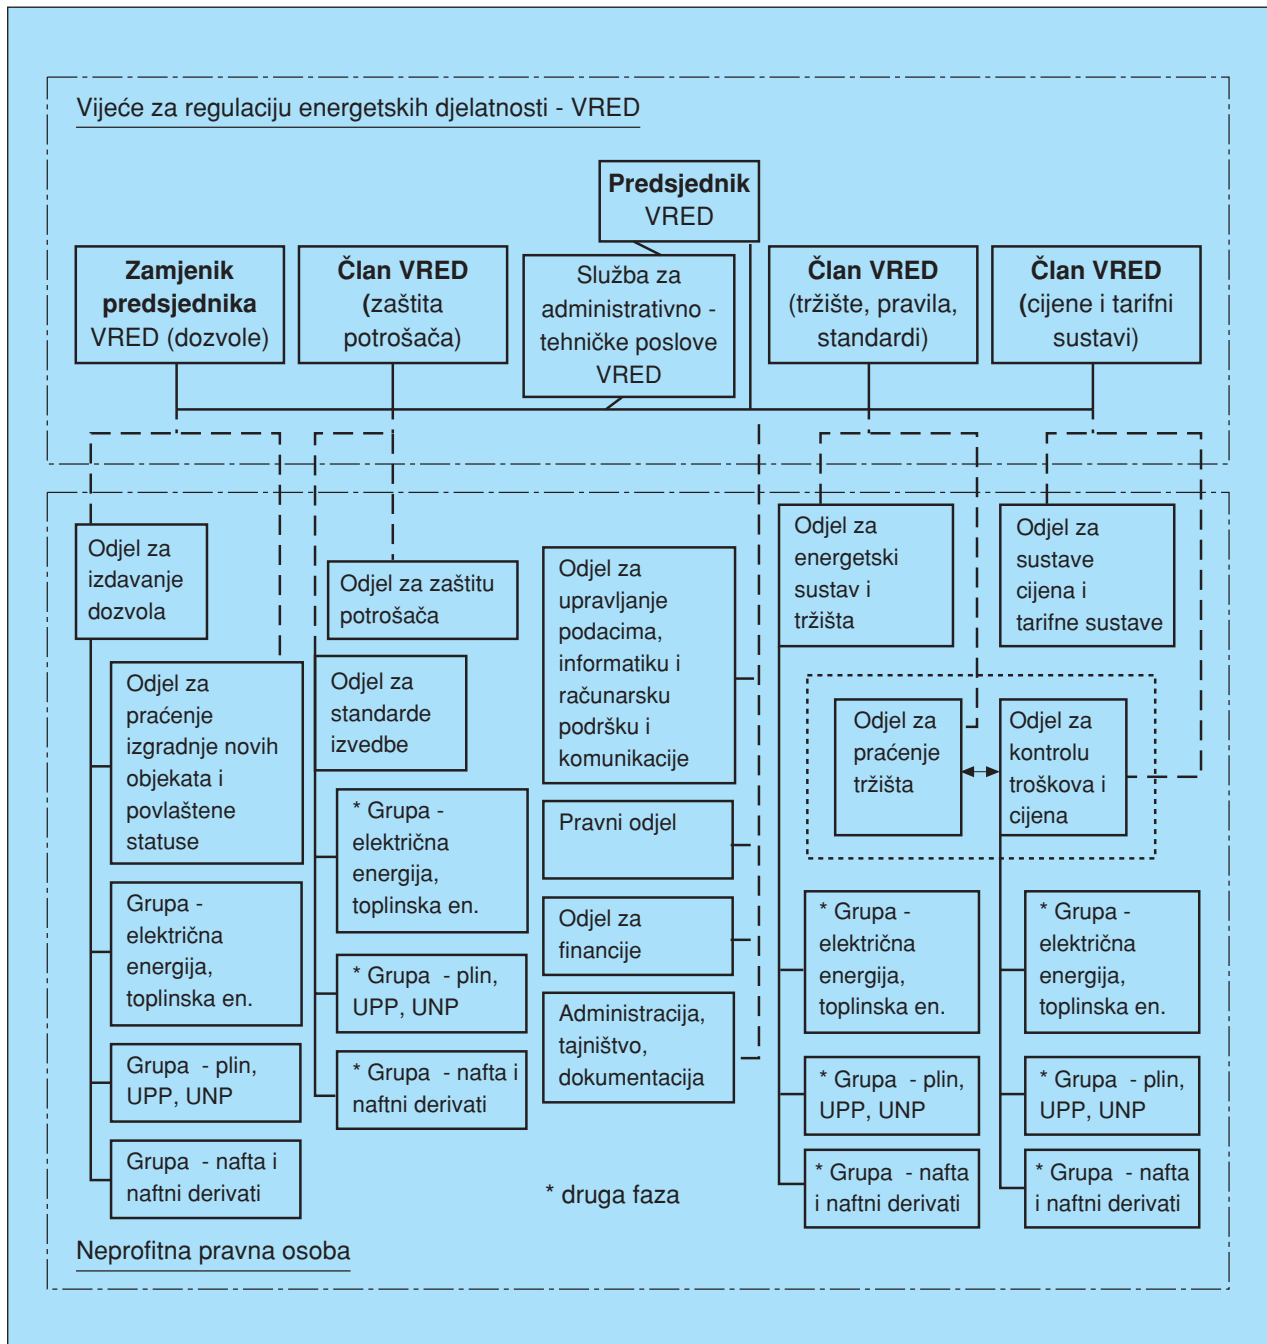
Vijeće za regulaciju energetskih djelatnosti - VRED

Predsjednik VRED

Zamjenik predsjednika VRED (dozvole)

Član VRED (zaštita potrošača)

Služba za administrativno - tehničke poslove VRED

Član VRED (tržište, pravila, standardi)

Član VRED (cijene i tarifni sustavi)

Odjel za izdavanje dozvola

Odjel za praćenje izgradnje novih objekata i povlaštene statuse

Grupa - električna energija, toplinska en.

Grupa - plin, UPP, UNP

Grupa - nafta i naftni derivati

Odjel za zaštitu potrošača

Odjel za standarde izvedbe

* Grupa - električna energija, toplinska en.

* Grupa - plin, UPP, UNP

* Grupa - nafta i naftni derivati

Odjel za upravljanje podacima, informatiku i računarsku podršku i komunikacije

Pravni odjel

Odjel za financije

Administracija, tajništvo, dokumentacija

Odjel za energetski sustav i tržišta

Odjel za sustave cijena i tarifne sustave

Odjel za praćenje tržišta

Odjel za kontrolu troškova i cijena

* Grupa - električna energija, toplinska en.

* Grupa - plin, UPP, UNP

* Grupa - nafta i naftni derivati

* Grupa - električna energija, toplinska en.

* Grupa - plin, UPP, UNP

* Grupa - nafta i naftni derivati

* druga faza

Neprofitna pravna osoba